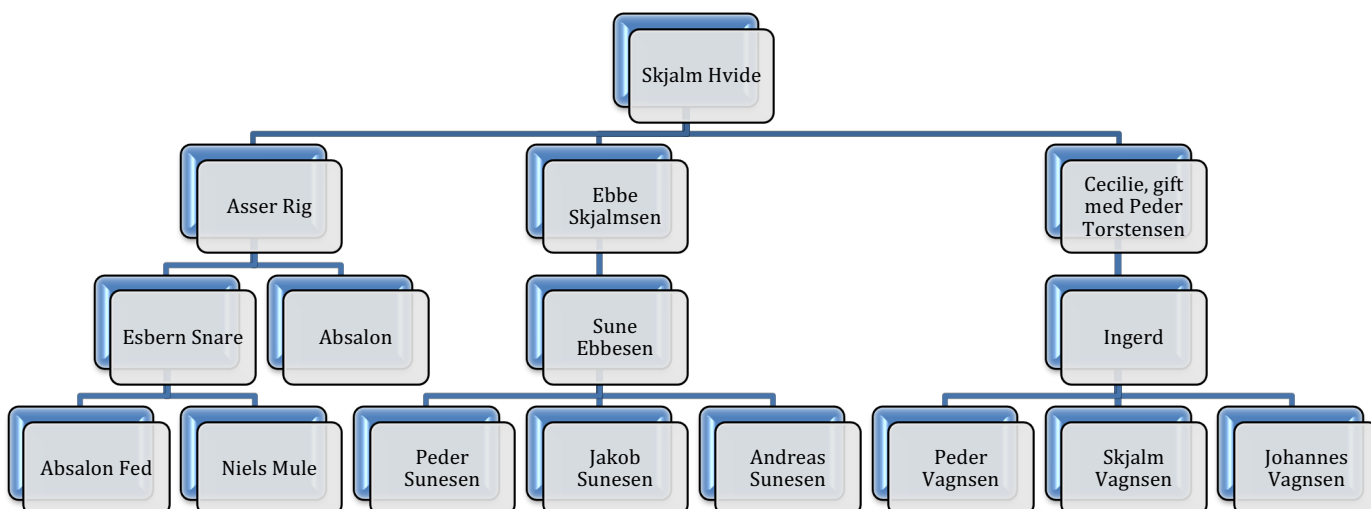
Skjalm Hvide

Asser Rig

Ebbe Skjalmsen

Cecilie, gift med Peder Torstensen

Esbern Snare

Absalon

Sune Ebbesen

Ingerd

Absalon Fed

Niels Mule

Peder Sunesen

Jakob Sunesen

Andreas Sunesen

Peder Vagnsen

Skjalm Vagnsen

Johannes Vagnsen